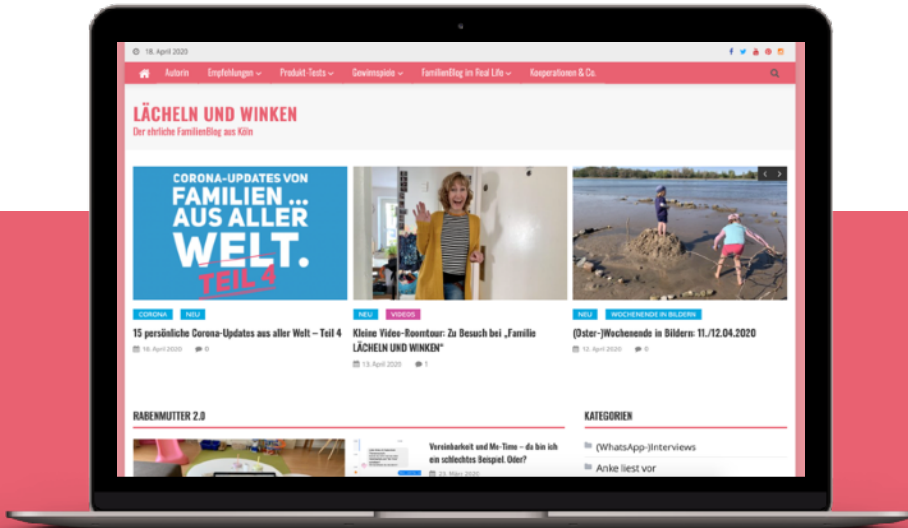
18. April 2020

Autorin Empfehlungen Produkt-Tests Gewinnspiele FamilienBlog im Real Life Kooperationen & Co.

LÄCHELN UND WINKEN
Der ehrliche FamilienBlog aus Köln

CORONA-UPDATES VON FAMILIEN ... AUS ALLER WELT. TEIL 4

CORONA NEU
15 persönliche Corona-Updates aus aller Welt – Teil 4
16. April 2020 0

NEU VIDEOS
Kleine Video-Roomtour: Zu Besuch bei „Familie LÄCHELN UND WINKEN"
13. April 2020 1

NEU WOCHENENDE IN BILDERN
(Oster-)Wochenende in Bildern: 11./12.04.2020
12. April 2020 0

RABENMUTTER 2.0

Vereinbarkeit und Me-Time – da bin ich ein schlechtes Beispiel. Oder?
23. März 2020

KATEGORIEN
(WhatsApp-)Interviews
Anke liest vor